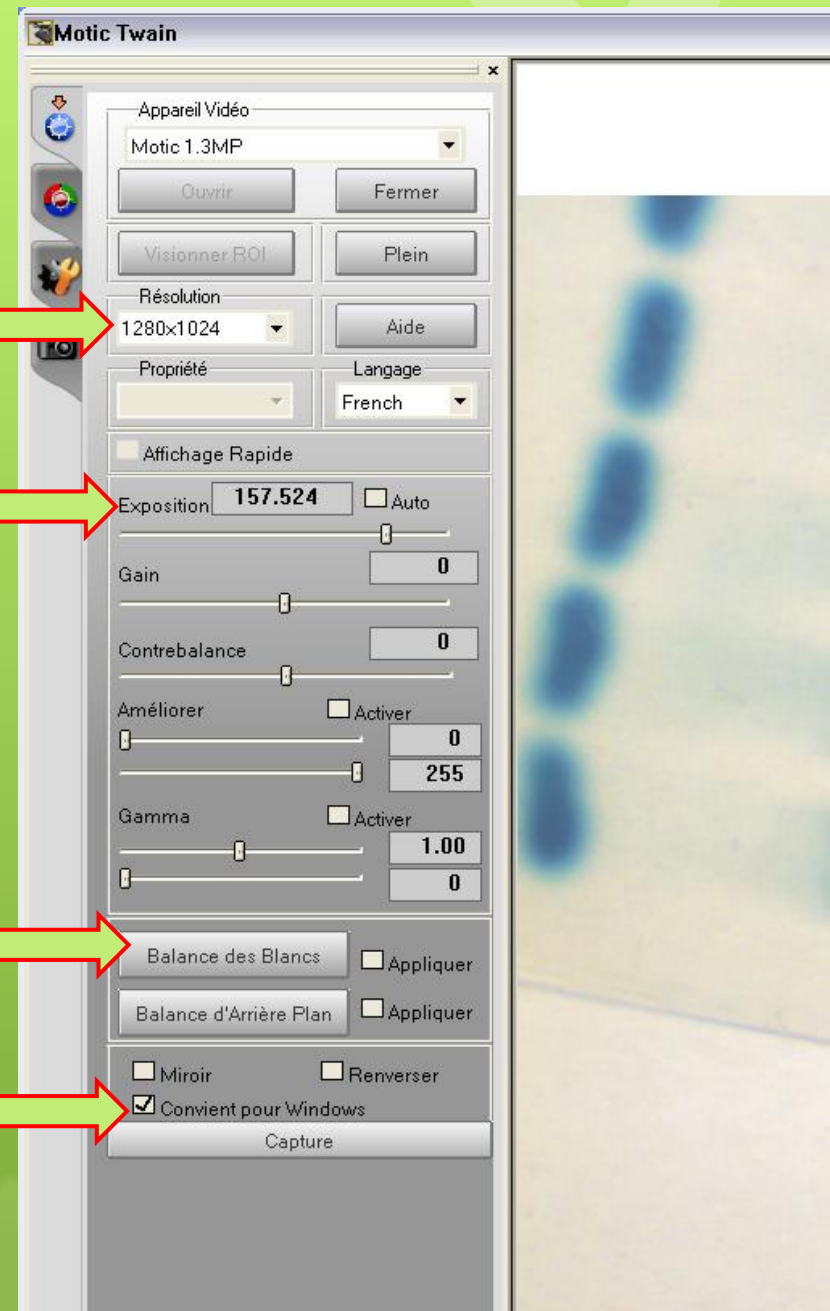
Motic Twain

×

Appareil Vidéo
Motic 1.3MP
Ouvrir
Fermer
Visionner ROI
Plein
Résolution
1280x1024
Aide
Propriété
Langage
French
Affichage Rapide
Exposition 157.524 Auto
Gain 0
Contrebalance 0
Améliorer Activer
0
255
Gamma Activer
1.00
0
Balance des Blancs Appliquer
Balance d'Arrière Plan Appliquer
Miroir Renverser
Convient pour Windows
Capture